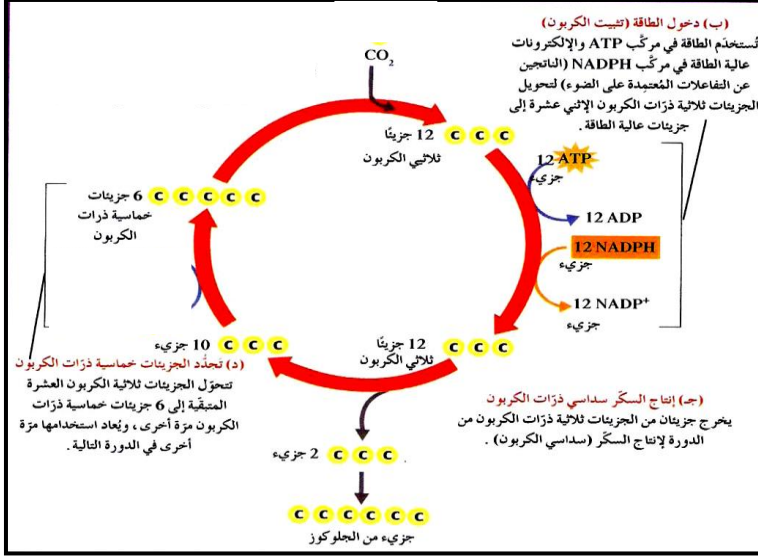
(ب) دخول الطاقة (تثبيت الكربون)

تُستخدَم الطاقة في مركّب ATP والإلكترونات عالية الطاقة في مركّب NADPH (الناتجين عن التفاعلات المُعتمدة على الضوء) لتحويل الجزيئات ثلاثية ذرّات الكربون الإثني عشرة إلى جزيئات عالية الطاقة.

$CO_2$

12 جزيئًا ثلاثي الكربون C C C

12 ATP جزيء

12 ADP

12 NADPH جزيء

12 NADP$^+$ جزيء

6 جزيئات خماسية ذرات الكربون C C C C C

10 جزيء C C C

(د) تجدُّد الجزيئات خماسية ذرّات الكربون

تتحوّل الجزيئات ثلاثية الكربون العشرة المتبقّية إلى 6 جزيئات خماسية ذرّات الكربون مرّة أخرى، ويُعاد استخدامها مرّة أخرى في الدورة التالية.

12 جزيئًا ثلاثي الكربون C C C

(جـ) إنتاج السكّر سداسي ذرّات الكربون

يخرج جزيئان من الجزيئات ثلاثية ذرّات الكربون من الدورة لإنتاج السكّر (سداسي الكربون).

2 جزيء C C C

C C C C C C

جزيء من الجلوكوز